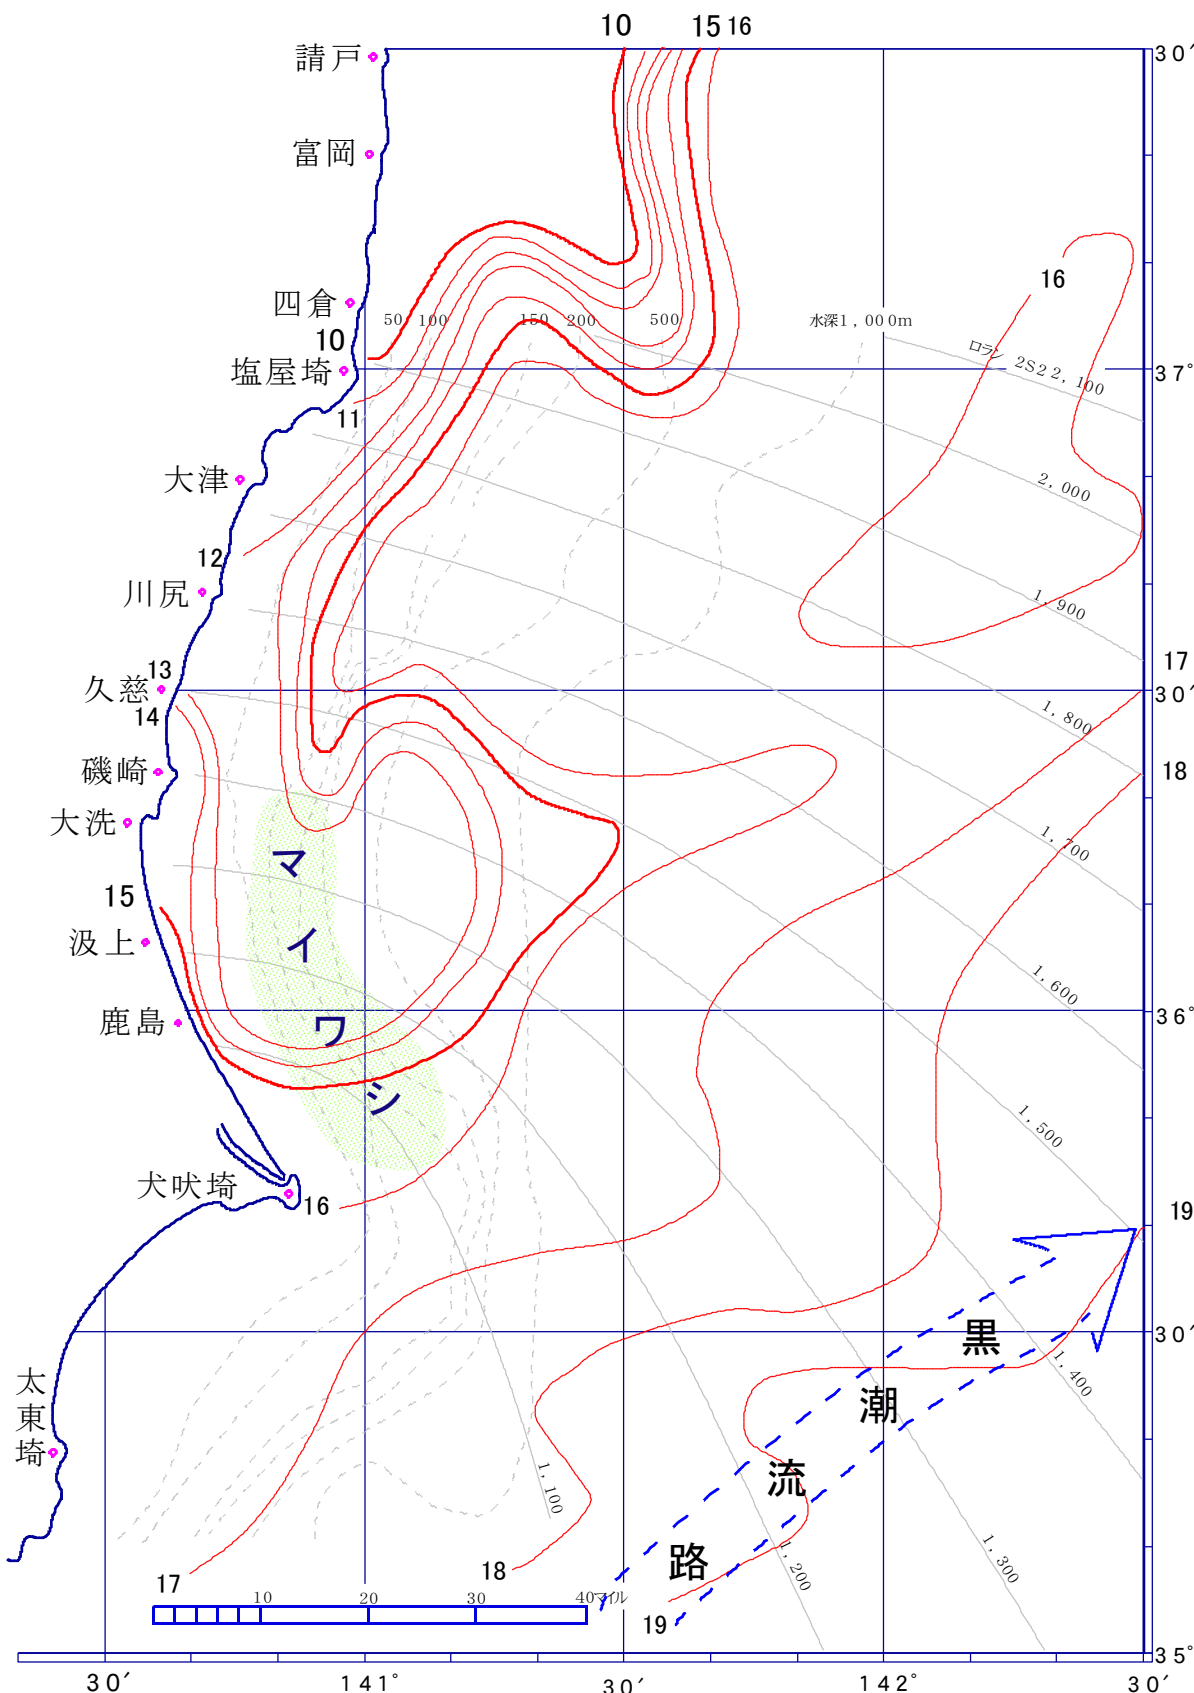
10
15 16
30′
請戸
富岡
16
四倉
50 100 150 200 500 水深1，000m
10
塩屋埼
ロラン 2S2 2，100
37°
11
大津
2，000
12
川尻
1，900
13
久慈
17
14
30′
1，800
磯崎
18
大洗
1，700
マ
15
イ
汲上
1，600
鹿島
ワ
36°
シ
1，500
犬吠埼
16
19
黒
30′
潮
1，400
太東埼
流
1，100
路
1，200
1，300
17
18
10 20 30 40マイル
19
35°
30′
141°
30′
142°
30′